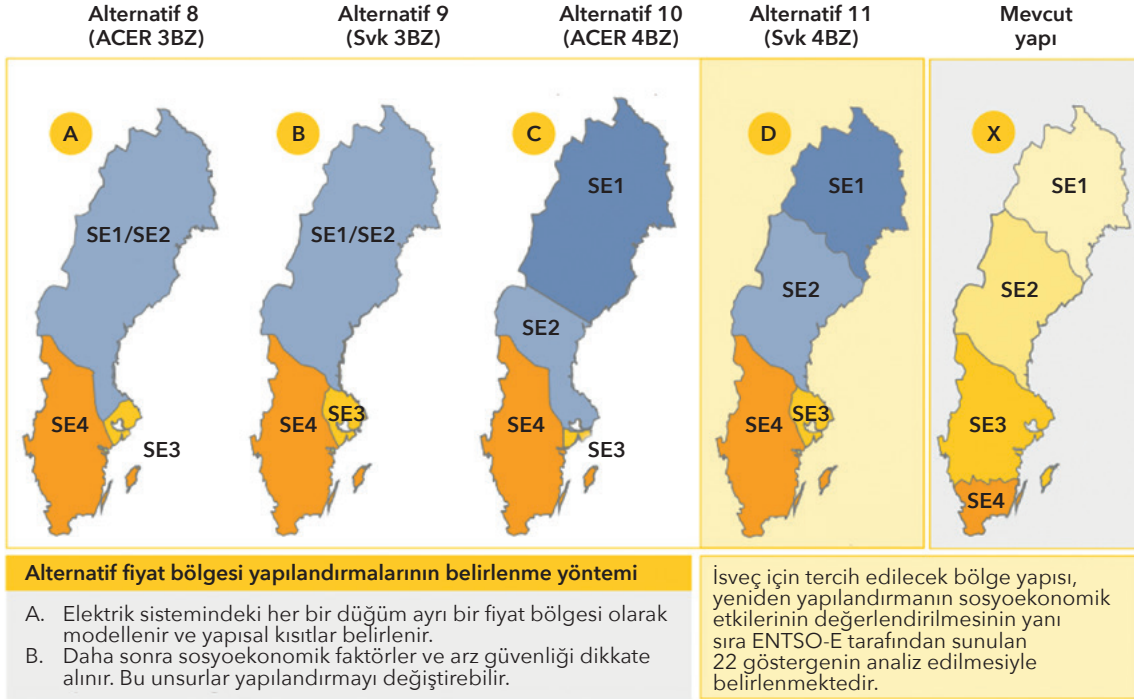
Alternatif 8 (ACER 3BZ)

Alternatif 9 (Svk 3BZ)

Alternatif 10 (ACER 4BZ)

Alternatif 11 (Svk 4BZ)

Mevcut yapı

A

SE1/SE2

SE4

SE3

B

SE1/SE2

SE3

SE4

C

SE1

SE2

SE4

SE3

D

SE1

SE2

SE3

SE4

X

SE1

SE2

SE3

SE4

Alternatif fiyat bölgesi yapılandırmalarının belirlenme yöntemi

A. Elektrik sistemindeki her bir düğüm ayrı bir fiyat bölgesi olarak modellenir ve yapısal kısıtlar belirlenir.
B. Daha sonra sosyoekonomik faktörler ve arz güvenliği dikkate alınır. Bu unsurlar yapılandırmayı değiştirebilir.

İsveç için tercih edilecek bölge yapısı, yeniden yapılandırmanın sosyoekonomik etkilerinin değerlendirilmesinin yanı sıra ENTSO-E tarafından sunulan 22 göstergenin analiz edilmesiyle belirlenmektedir.